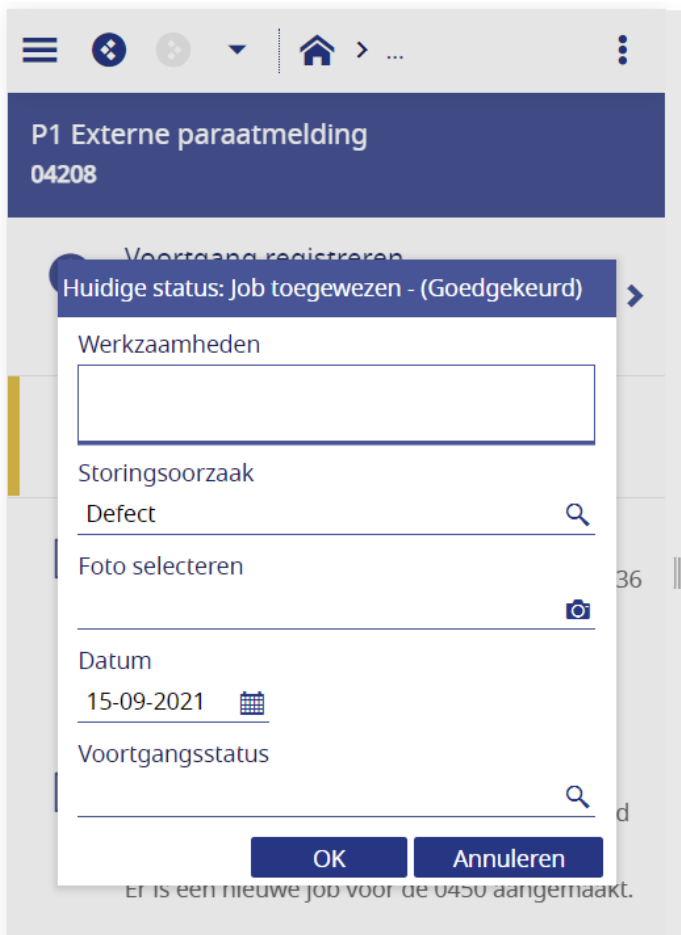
...

P1 Externe paraatmelding
04208

Voortgang registreren

Huidige status: Job toegewezen - (Goedgekeurd)

Werkzaamheden

Storingsoorzaak
Defect

Foto selecteren

Datum
15-09-2021

Voortgangsstatus

OK
Annuleren

36

d

Er is een nieuwe job voor de 0450 aangemaakt.